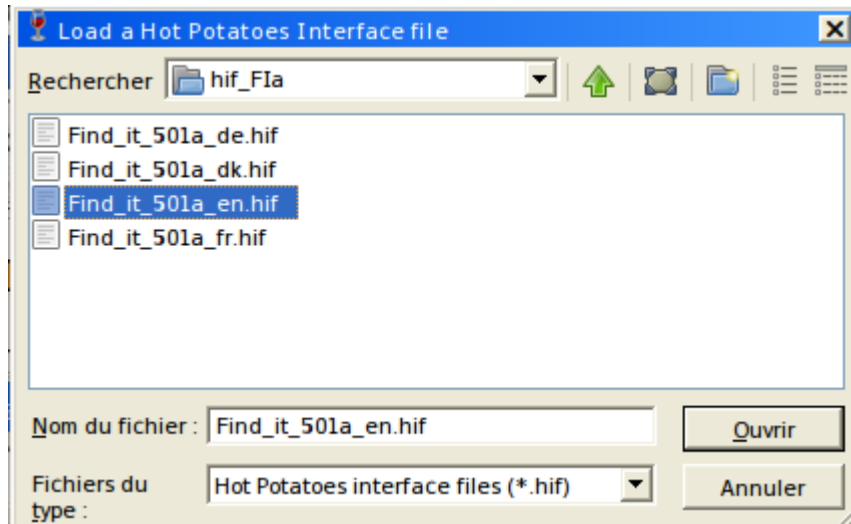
Load a Hot Potatoes Interface file

Rechercher hif_FIa

Find_it_501a_de.hif
Find_it_501a_dk.hif
Find_it_501a_en.hif
Find_it_501a_fr.hif

Nom du fichier : Find_it_501a_en.hif

Ouvrir

Fichiers du type : Hot Potatoes interface files (*.hif)

Annuler